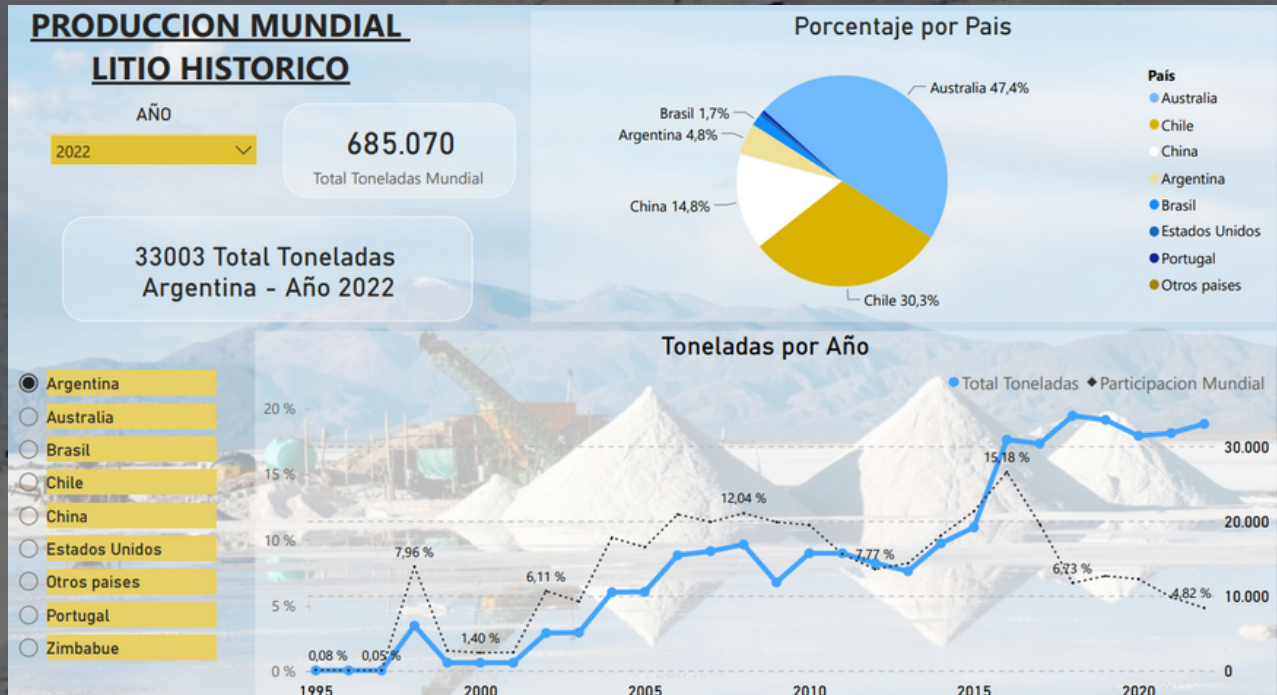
PRODUCCION MUNDIAL LITIO HISTORICO

AÑO

2022

685.070
Total Toneladas Mundial

33003 Total Toneladas Argentina - Año 2022

Porcentaje por Pais

Australia 47,4%
Brasil 1,7%
Argentina 4,8%
China 14,8%
Chile 30,3%

País
Australia
Chile
China
Argentina
Brasil
Estados Unidos
Portugal
Otros paises

Argentina
Australia
Brasil
Chile
China
Estados Unidos
Otros paises
Portugal
Zimbabue

Toneladas por Año

Total Toneladas ◆ Participacion Mundial

20 %
15 %
10 %
5 %
0 %

30.000
20.000
10.000
0

0,08 %
0,05 %
7,96 %
1,40 %
6,11 %
12,04 %
7,77 %
15,18 %
6,73 %
4,82 %

1995
2000
2005
2010
2015
2020